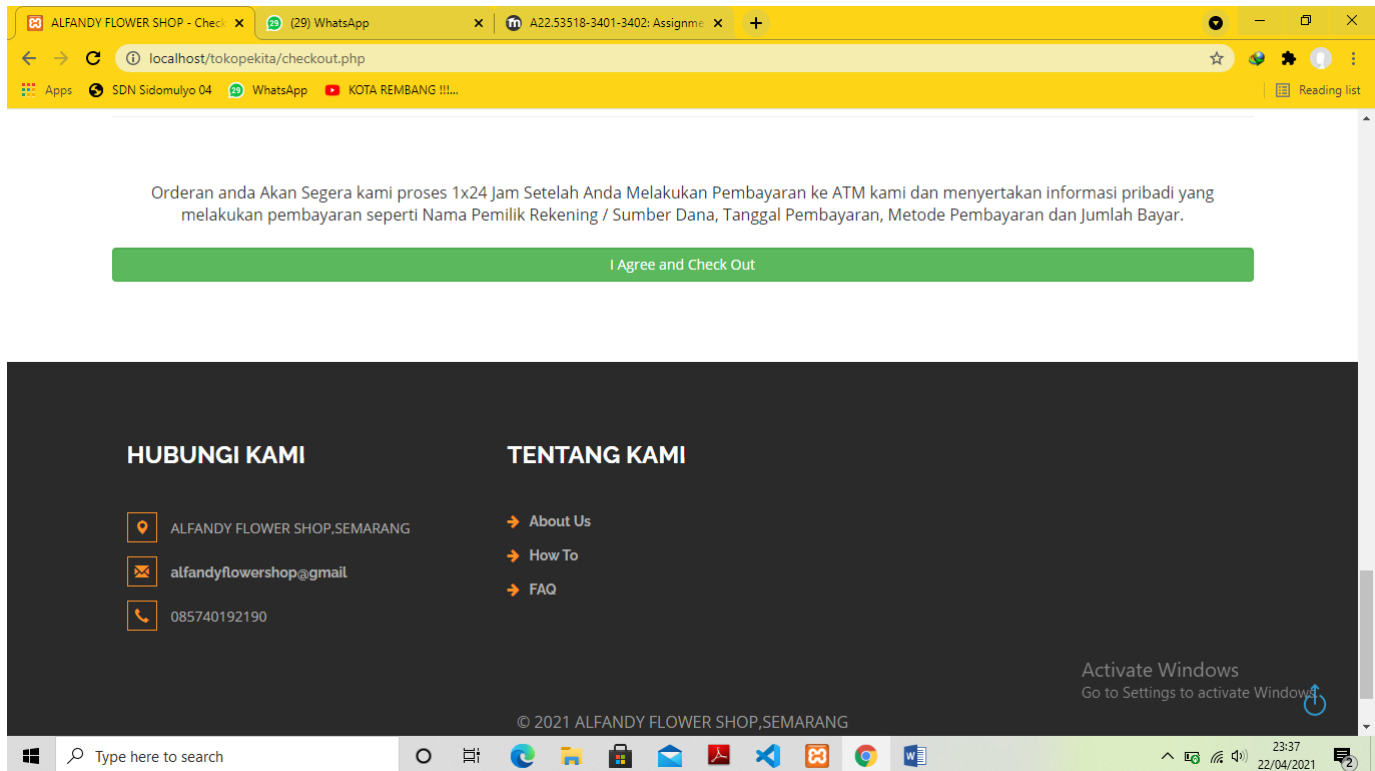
ALFANDY FLOWER SHOP - Check
(29) WhatsApp
A22.53518-3401-3402: Assignme
localhost/tokopekita/checkout.php
Apps SDN Sidomulyo 04 WhatsApp KOTA REMBANG !!!...
Reading list

Orderan anda Akan Segera kami proses 1x24 Jam Setelah Anda Melakukan Pembayaran ke ATM kami dan menyertakan informasi pribadi yang melakukan pembayaran seperti Nama Pemilik Rekening / Sumber Dana, Tanggal Pembayaran, Metode Pembayaran dan Jumlah Bayar.

I Agree and Check Out

HUBUNGI KAMI

ALFANDY FLOWER SHOP,SEMARANG

alfandyflowershop@gmail

085740192190

TENTANG KAMI

About Us

How To

FAQ

Activate Windows
Go to Settings to activate Windows.

© 2021 ALFANDY FLOWER SHOP,SEMARANG

Type here to search
23:37
22/04/2021
2